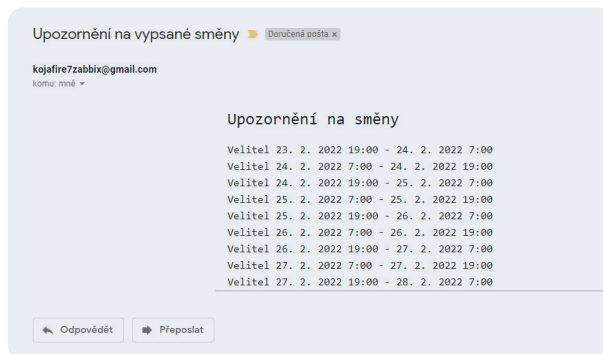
Upozornění na vypsané směny Doručená pošta ×

kojafire7zabbix@gmail.com
komu: mně

Upozornění na směny

Velitel 23. 2. 2022 19:00 - 24. 2. 2022 7:00
Velitel 24. 2. 2022 7:00 - 24. 2. 2022 19:00
Velitel 24. 2. 2022 19:00 - 25. 2. 2022 7:00
Velitel 25. 2. 2022 7:00 - 25. 2. 2022 19:00
Velitel 25. 2. 2022 19:00 - 26. 2. 2022 7:00
Velitel 26. 2. 2022 7:00 - 26. 2. 2022 19:00
Velitel 26. 2. 2022 19:00 - 27. 2. 2022 7:00
Velitel 27. 2. 2022 7:00 - 27. 2. 2022 19:00
Velitel 27. 2. 2022 19:00 - 28. 2. 2022 7:00

Odpovědět Přeposlat